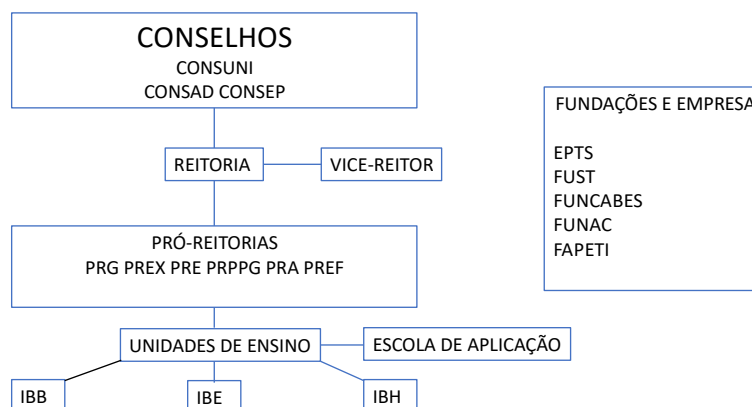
CONSELHOS
CONSUNI
CONSAD CONSEP

REITORIA

VICE-REITOR

PRÓ-REITORIAS
PRG PREX PRE PRPPG PRA PREF

UNIDADES DE ENSINO

ESCOLA DE APLICAÇÃO

IBB

IBE

IBH

FUNDAÇÕES E EMPRESA

EPTS
FUST
FUNCABES
FUNAC
FAPETI